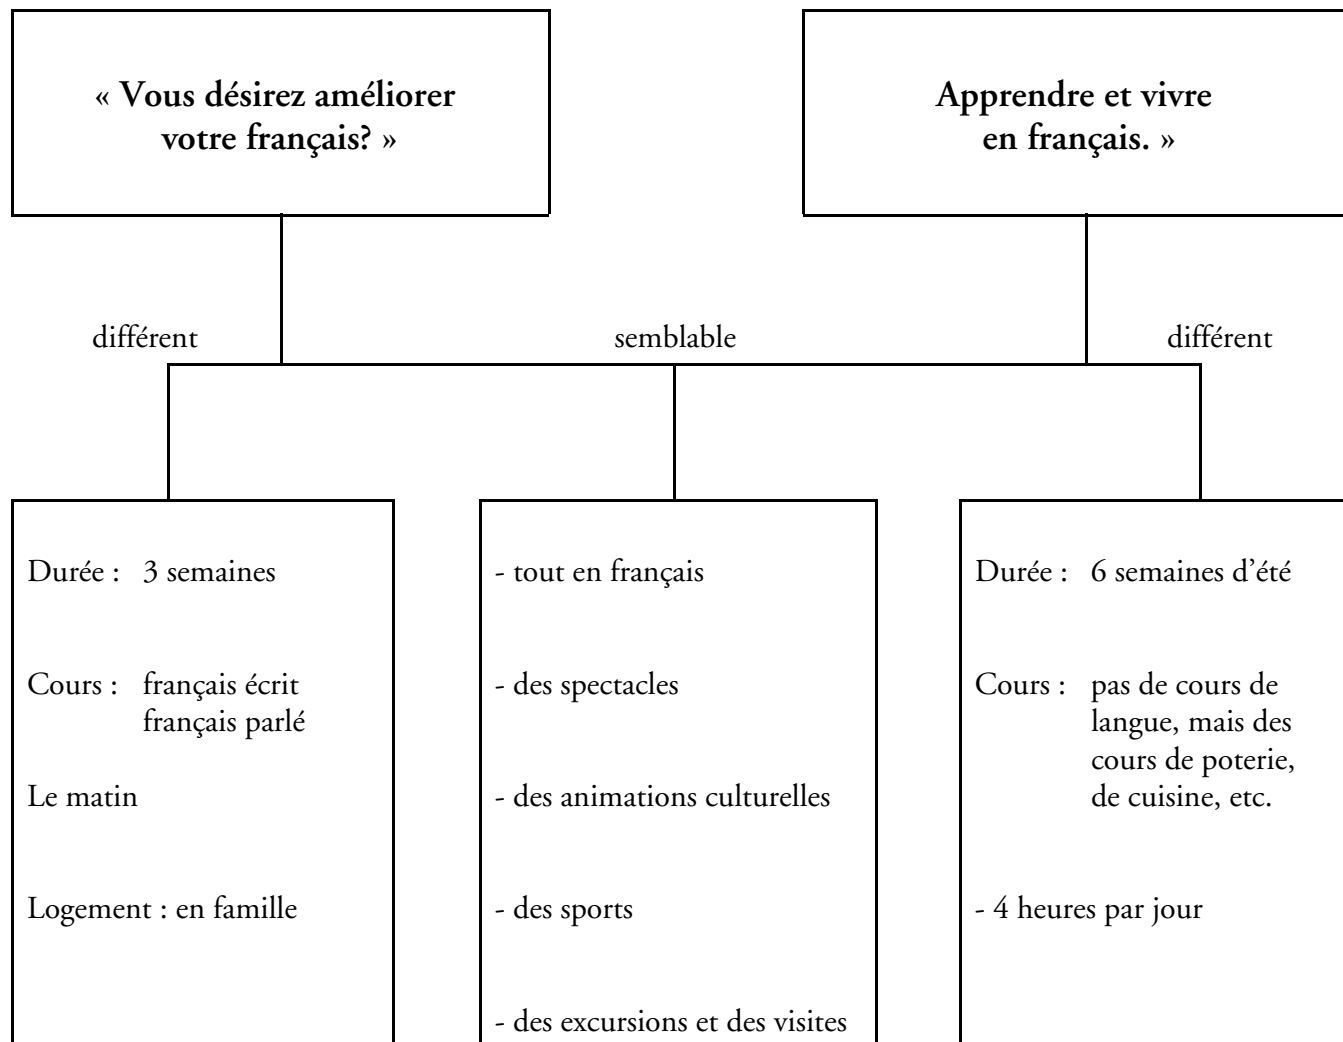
« Vous désirez améliorer votre français? »

Apprendre et vivre en français. »

différent

semblable

différent

Durée : 3 semaines

Cours : français écrit
français parlé

Le matin

Logement : en famille

- tout en français

- des spectacles

- des animations culturelles

- des sports

- des excursions et des visites

Durée : 6 semaines d'été

Cours : pas de cours de langue, mais des cours de poterie, de cuisine, etc.

- 4 heures par jour